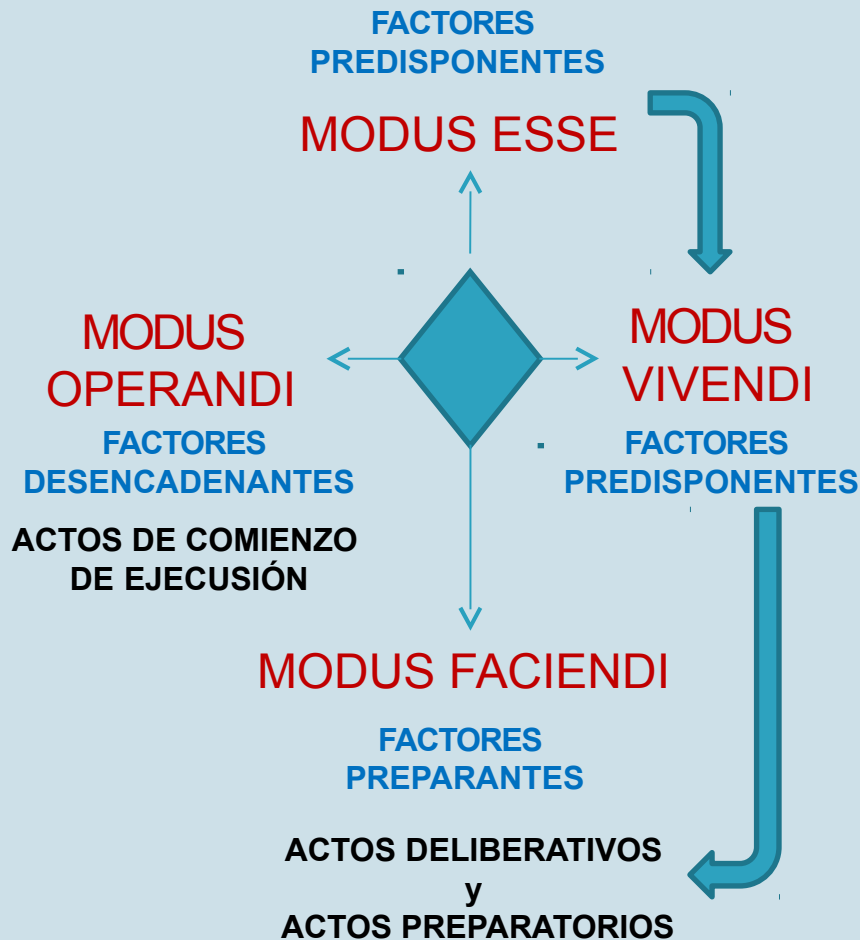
FACTORES PREDISPONENTES

MODUS ESSE

MODUS OPERANDI

FACTORES DESENCADENANTES

ACTOS DE COMIENZO DE EJECUSIÓN

MODUS VIVENDI

FACTORES PREDISPONENTES

MODUS FACIENDI

FACTORES PREPARANTES

ACTOS DELIBERATIVOS
y
ACTOS PREPARATORIOS